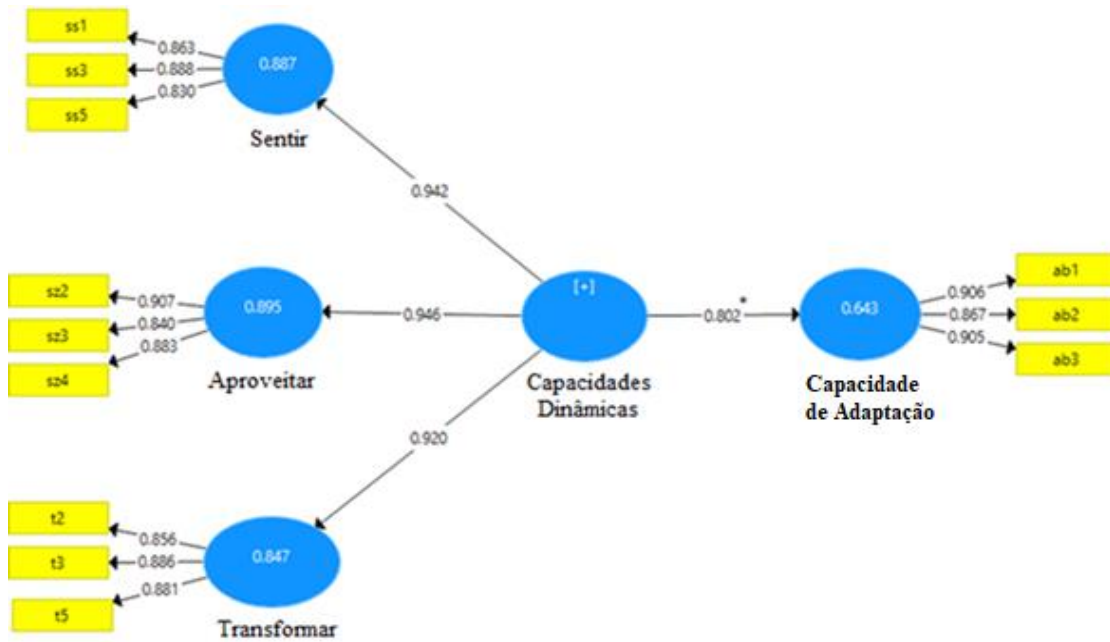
ss1
0.863
ss3
0.888
0.887
ss5
0.830
Sentir

0.942

sz2
0.907
sz3
0.840
0.895
0.946
[+]
0.802*
0.643
0.906
ab1
0.867
ab2
sz4
0.883
0.905
ab3
Aproveitar
Capacidades Dinâmicas
Capacidade de Adaptação

0.920

t2
0.856
t3
0.886
0.847
t5
0.881
Transformar